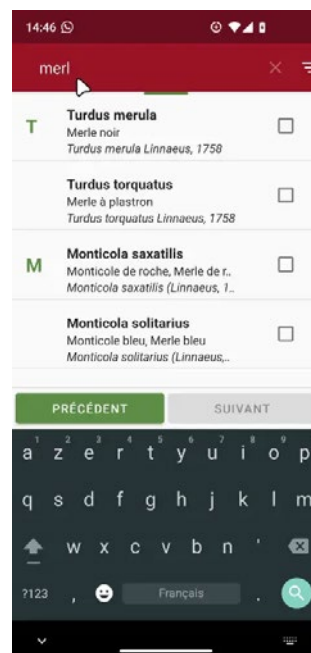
14:46

merl

T

Turdus merula
Merle noir
Turdus merula Linnaeus, 1758

Turdus torquatus
Merle à plastron
Turdus torquatus Linnaeus, 1758

M

Monticola saxatilis
Monticole de roche, Merle de r..
Monticola saxatilis (Linnaeus, 1..

Monticola solitarius
Monticole bleu, Merle bleu
Monticola solitarius (Linnaeus,..

PRÉCÉDENT

SUIVANT

1 2 3 4 5 6 7 8 9
a z e r t y u i o p
q s d f g h j k l m
w x c v b n '
?123 , Français .